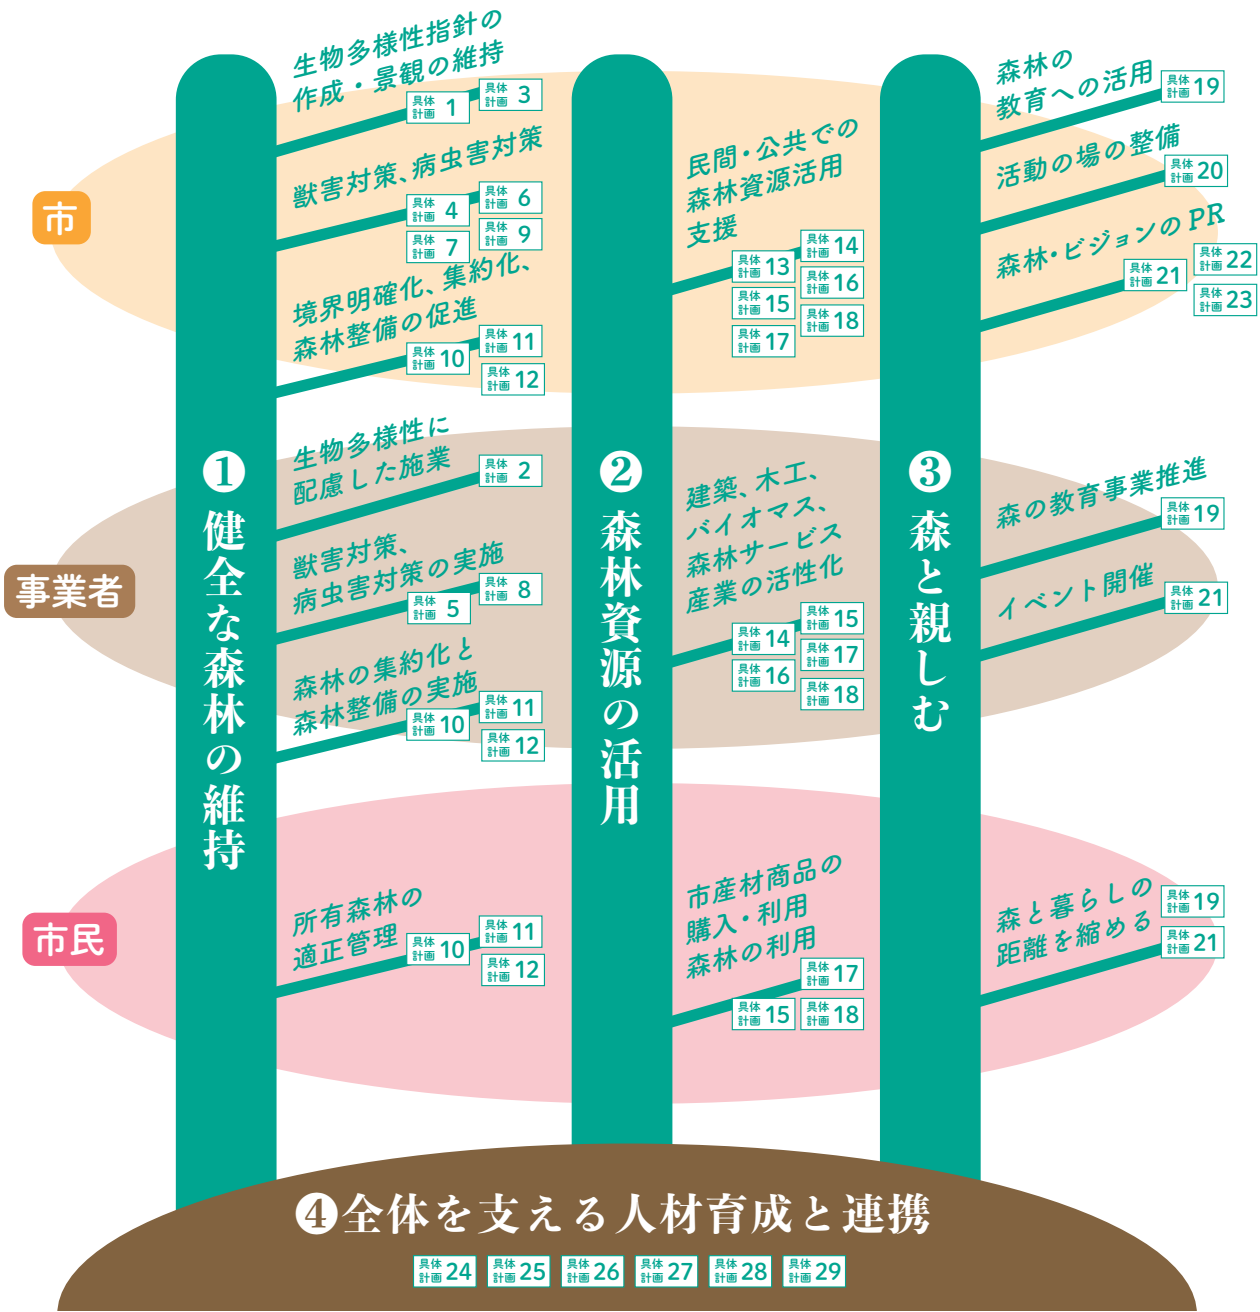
市

事業者

市民

❶健全な森林の維持

生物多様性指針の作成・景観の維持
具体計画 1 具体計画 3

獣害対策、病虫害対策
具体計画 4 具体計画 6 具体計画 7 具体計画 9

境界明確化、集約化、森林整備の促進
具体計画 10 具体計画 11 具体計画 12

生物多様性に配慮した施業
具体計画 2

獣害対策、病虫害対策の実施
具体計画 5 具体計画 8

森林の集約化と森林整備の実施
具体計画 10 具体計画 11 具体計画 12

所有森林の適正管理
具体計画 10 具体計画 11 具体計画 12

❷森林資源の活用

民間・公共での森林資源活用支援
具体計画 13 具体計画 14 具体計画 15 具体計画 16 具体計画 17 具体計画 18

建築、木工、バイオマス、森林サービス産業の活性化
具体計画 14 具体計画 15 具体計画 16 具体計画 17 具体計画 18

市産材商品の購入・利用森林の利用
具体計画 17 具体計画 15 具体計画 18

❸森と親しむ

森林の教育への活用
具体計画 19

活動の場の整備
具体計画 20

森林・ビジョンのPR
具体計画 21 具体計画 22 具体計画 23

森の教育事業推進
具体計画 19

イベント開催
具体計画 21

森と暮らしの距離を縮める
具体計画 19 具体計画 21

❹全体を支える人材育成と連携
具体計画 24 具体計画 25 具体計画 26 具体計画 27 具体計画 28 具体計画 29